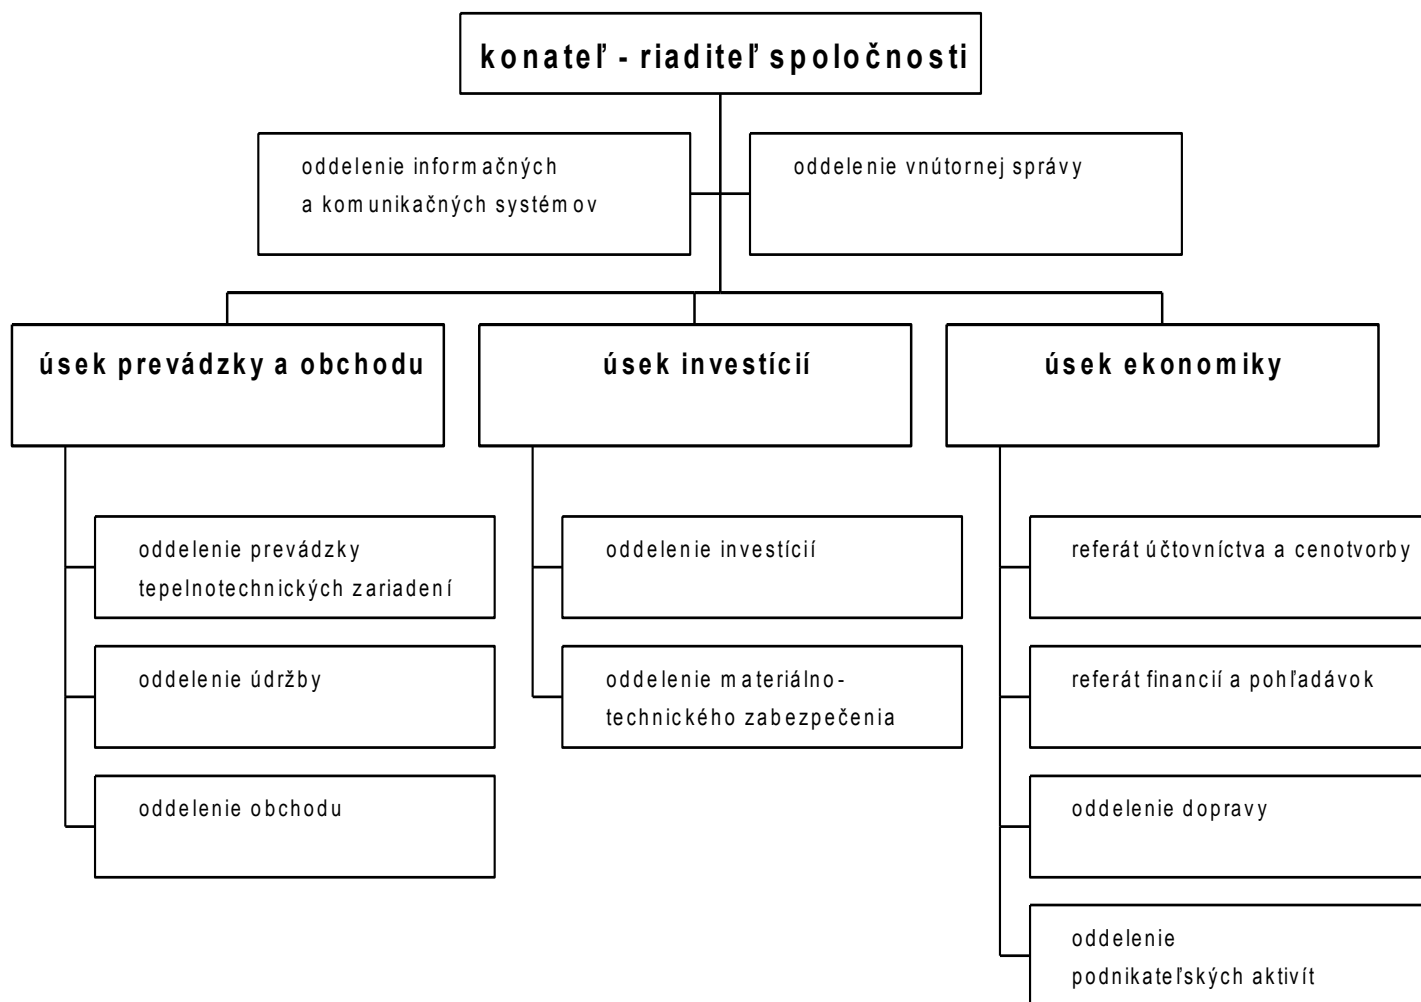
konateľ - riaditeľ spoločnosti

oddelenie informačných a komunikačných systémov

oddelenie vnútornej správy

úsek prevádzky a obchodu

úsek investícií

úsek ekonomiky

oddelenie prevádzky tepelnotechnických zariadení

oddelenie údržby

oddelenie obchodu

oddelenie investícií

oddelenie materiálno-technického zabezpečenia

referát účtovníctva a cenotvorby

referát financií a pohľadávok

oddelenie dopravy

oddelenie podnikateľských aktivít